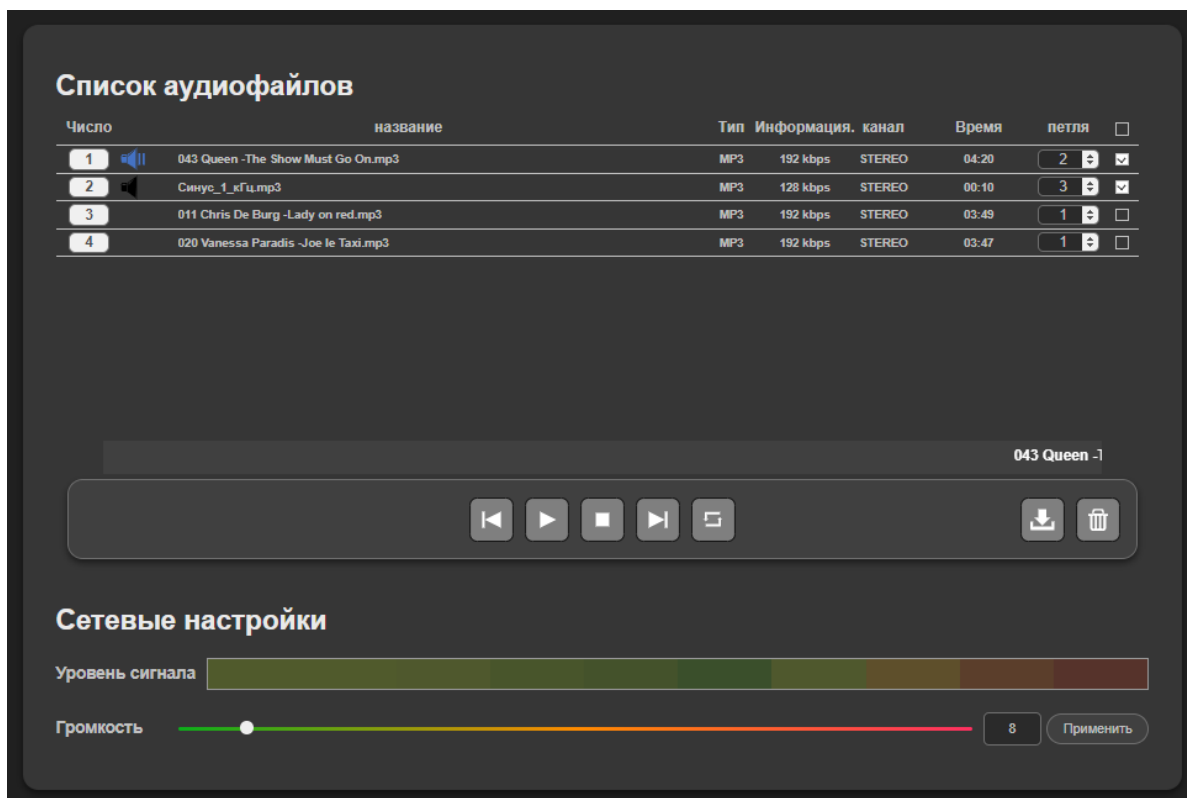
Список аудиофайлов

| Число | название | Тип | Информация. | канал | Время | петля | ☐ |
|---|---|---|---|---|---|---|---|
| 1 | 043 Queen -The Show Must Go On.mp3 | MP3 | 192 kbps | STEREO | 04:20 | 2 | ☑ |
| 2 | Синус_1_кГц.mp3 | MP3 | 128 kbps | STEREO | 00:10 | 3 | ☑ |
| 3 | 011 Chris De Burg -Lady on red.mp3 | MP3 | 192 kbps | STEREO | 03:49 | 1 | ☐ |
| 4 | 020 Vanessa Paradis -Joe le Taxi.mp3 | MP3 | 192 kbps | STEREO | 03:47 | 1 | ☐ |

043 Queen -T

Сетевые настройки

Уровень сигнала

Громкость 8 Применить